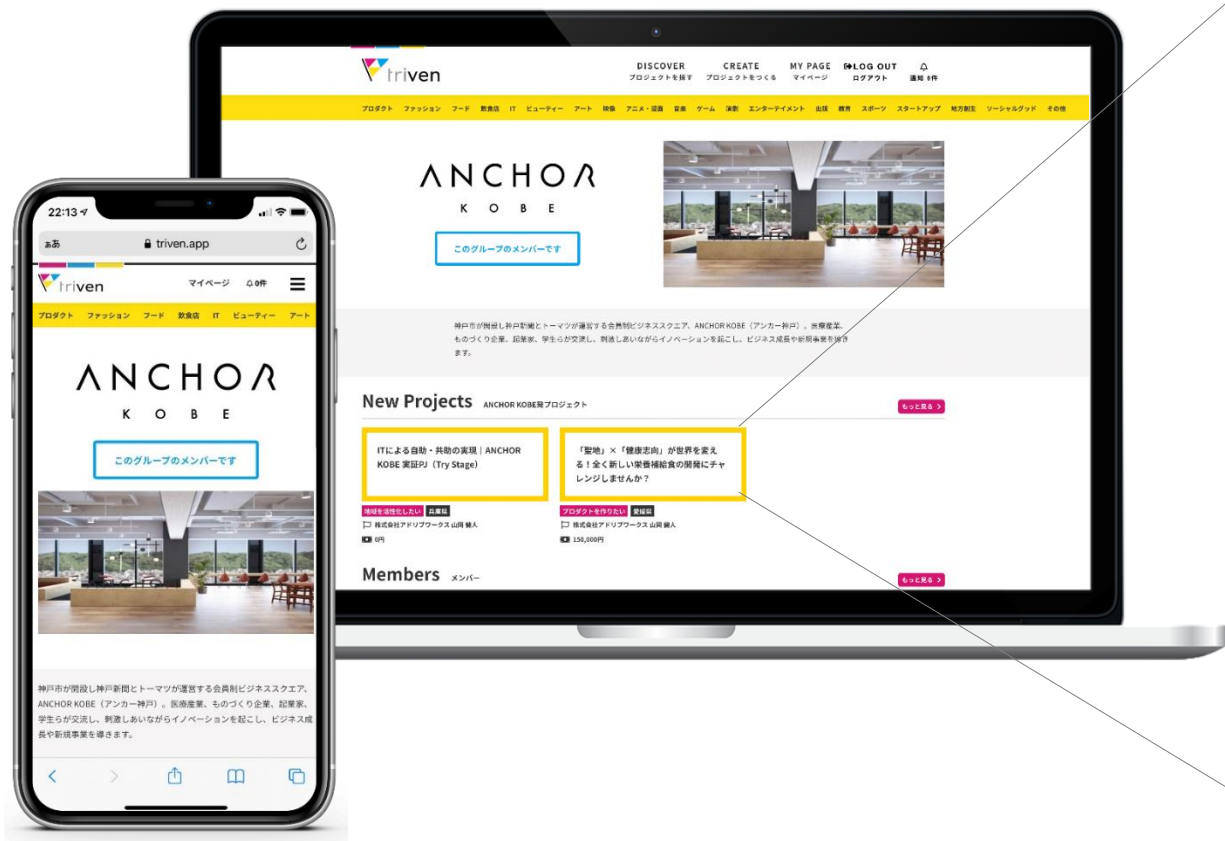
triven

DISCOVER
プロジェクトを探す

CREATE
プロジェクトをつくる

MY PAGE
マイページ

LOG OUT
ログアウト

通知 0件

プロダクト　ファッション　フード　飲食店　IT　ビューティー　アート　映像　アニメ・漫画　音楽　ゲーム　演劇　エンターテイメント　出版　教育　スポーツ　スタートアップ　地方創生　ソーシャルグッド　その他

ANCHOR
KOBE

このグループのメンバーです

神戸市が開設し神戸新聞とトーマツが運営する会員制ビジネススクエア、ANCHOR KOBE（アンカー神戸）。医療産業、ものづくり企業、起業家、学生らが交流し、刺激しあいながらイノベーションを起こし、ビジネス成長や新規事業を導きます。

New Projects ANCHOR KOBE発プロジェクト

もっと見る

ITによる自助・共助の実現｜ANCHOR KOBE 実証PJ（Try Stage）

地域を活性化したい　兵庫県

株式会社アドリブワークス 山岡 健人

0円

「聖地」×「健康志向」が世界を変える！全く新しい栄養補給食の開発にチャレンジしませんか？

プロダクトを作りたい　愛媛県

株式会社アドリブワークス 山岡 健人

150,000円

Members メンバー

もっと見る

22:13

ぁあ　triven.app

triven

マイページ　0件

プロダクト　ファッション　フード　飲食店　IT　ビューティー　アート

ANCHOR
KOBE

このグループのメンバーです

神戸市が開設し神戸新聞とトーマツが運営する会員制ビジネススクエア、ANCHOR KOBE（アンカー神戸）。医療産業、ものづくり企業、起業家、学生らが交流し、刺激しあいながらイノベーションを起こし、ビジネス成長や新規事業を導きます。